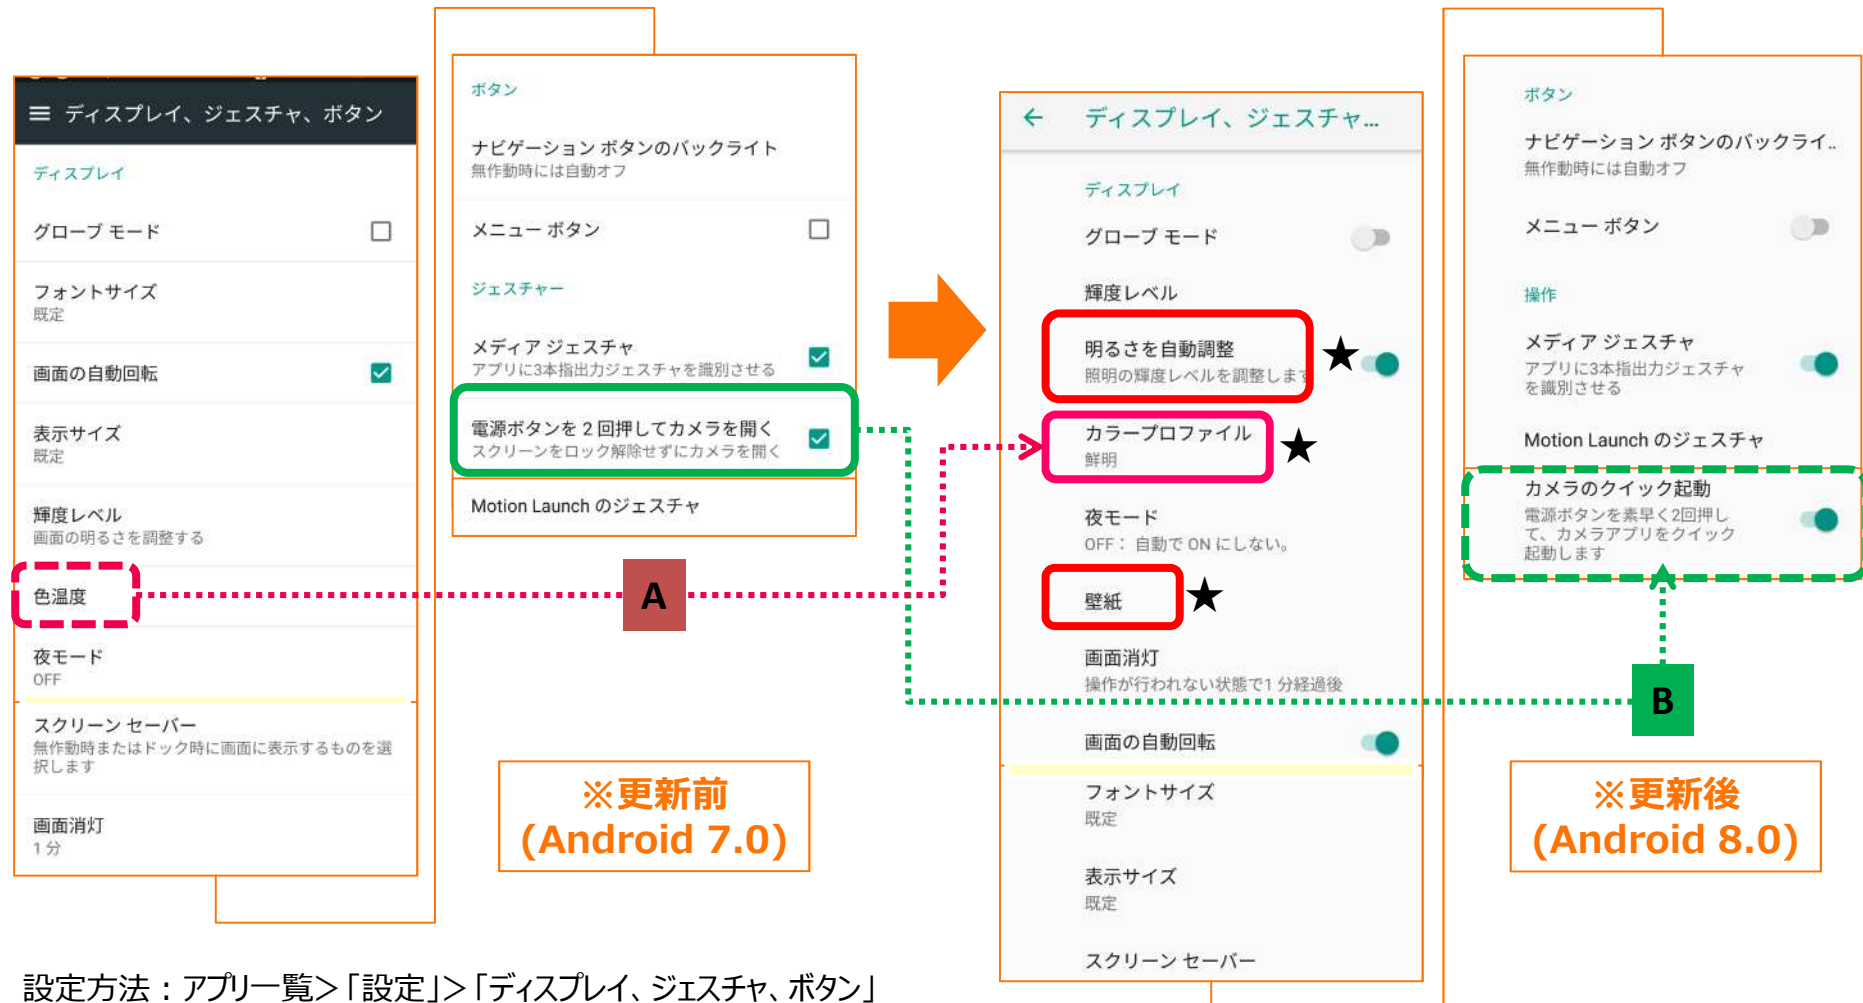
ディスプレイ、ジェスチャ、ボタン

ディスプレイ

グローブ モード

フォントサイズ
既定

画面の自動回転

表示サイズ
既定

輝度レベル
画面の明るさを調整する

色温度

夜モード
OFF

スクリーン セーバー
無作動時またはドック時に画面に表示するものを選択します

画面消灯
1 分

ボタン

ナビゲーション ボタンのバックライト
無作動時には自動オフ

メニュー ボタン

ジェスチャー

メディア ジェスチャ
アプリに3本指出力ジェスチャを識別させる

電源ボタンを 2 回押してカメラを開く
スクリーンをロック解除せずにカメラを開く

Motion Launch のジェスチャ

A

※更新前
(Android 7.0)

ディスプレイ、ジェスチャ...

ディスプレイ

グローブ モード

輝度レベル

明るさを自動調整
照明の輝度レベルを調整します

★

カラープロファイル
鮮明

★

夜モード
OFF： 自動で ON にしない。

壁紙

★

画面消灯
操作が行われない状態で1 分経過後

画面の自動回転

フォントサイズ
既定

表示サイズ
既定

スクリーン セーバー

ボタン

ナビゲーション ボタンのバックライ..
無作動時には自動オフ

メニュー ボタン

操作

メディア ジェスチャ
アプリに3本指出力ジェスチャを識別させる

Motion Launch のジェスチャ

カメラのクイック起動
電源ボタンを素早く2回押して、カメラアプリをクイック起動します

B

※更新後
(Android 8.0)

設定方法：アプリ一覧>「設定」>「ディスプレイ、ジェスチャ、ボタン」